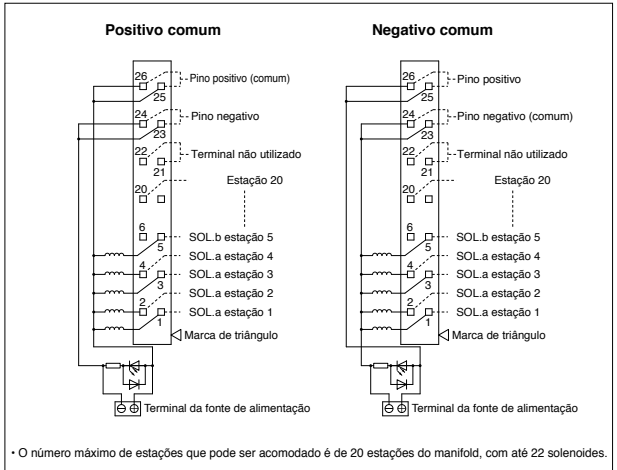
Positivo comum

26
25
Pino positivo (comum)
24
23
Pino negativo
22
21
Terminal não utilizado
20
Estação 20
6
5
SOL.b estação 5
4
SOL.a estação 4
3
SOL.a estação 3
2
SOL.a estação 2
1
SOL.a estação 1
Marca de triângulo
⊖ ⊕ Terminal da fonte de alimentação

Negativo comum

26
25
Pino positivo
24
23
Pino negativo (comum)
22
21
Terminal não utilizado
20
Estação 20
6
5
SOL.b estação 5
4
SOL.a estação 4
3
SOL.a estação 3
2
SOL.a estação 2
1
SOL.a estação 1
Marca de triângulo
⊖ ⊕ Terminal da fonte de alimentação

• O número máximo de estações que pode ser acomodado é de 20 estações do manifold, com até 22 solenoides.